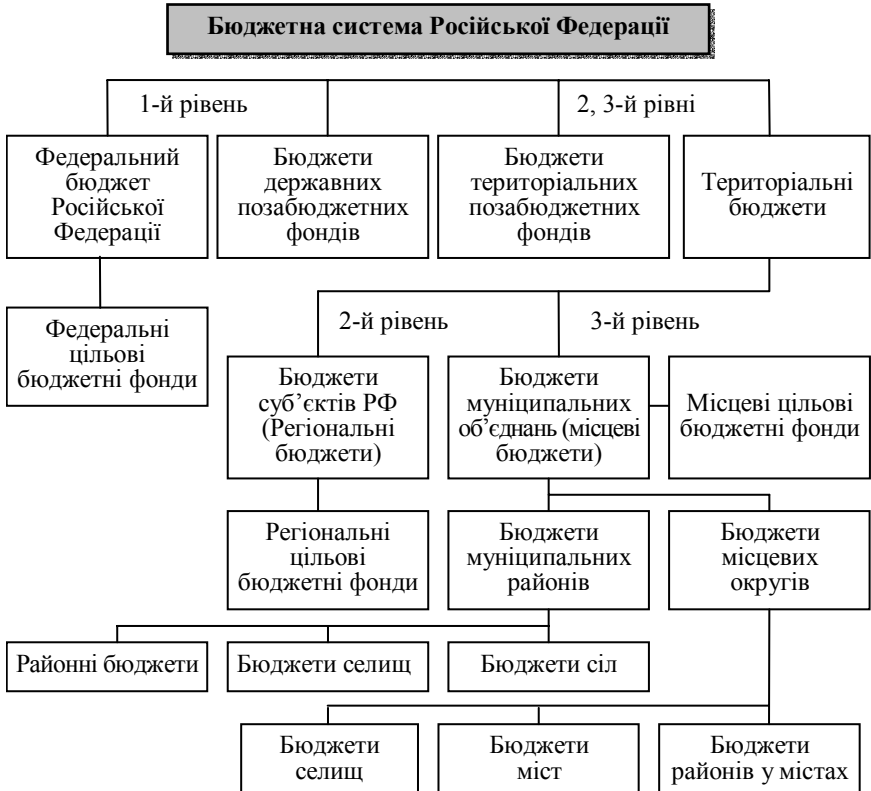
Бюджетна система Російської Федерації

1-й рівень

2, 3-й рівні

Федеральний бюджет Російської Федерації

Бюджети державних позабюджетних фондів

Бюджети територіальних позабюджетних фондів

Територіальні бюджети

Федеральні цільові бюджетні фонди

2-й рівень

3-й рівень

Бюджети суб'єктів РФ (Регіональні бюджети)

Бюджети муніципальних об'єднань (місцеві бюджети)

Місцеві цільові бюджетні фонди

Регіональні цільові бюджетні фонди

Бюджети муніципальних районів

Бюджети місцевих округів

Районні бюджети

Бюджети селищ

Бюджети сіл

Бюджети селищ

Бюджети міст

Бюджети районів у містах